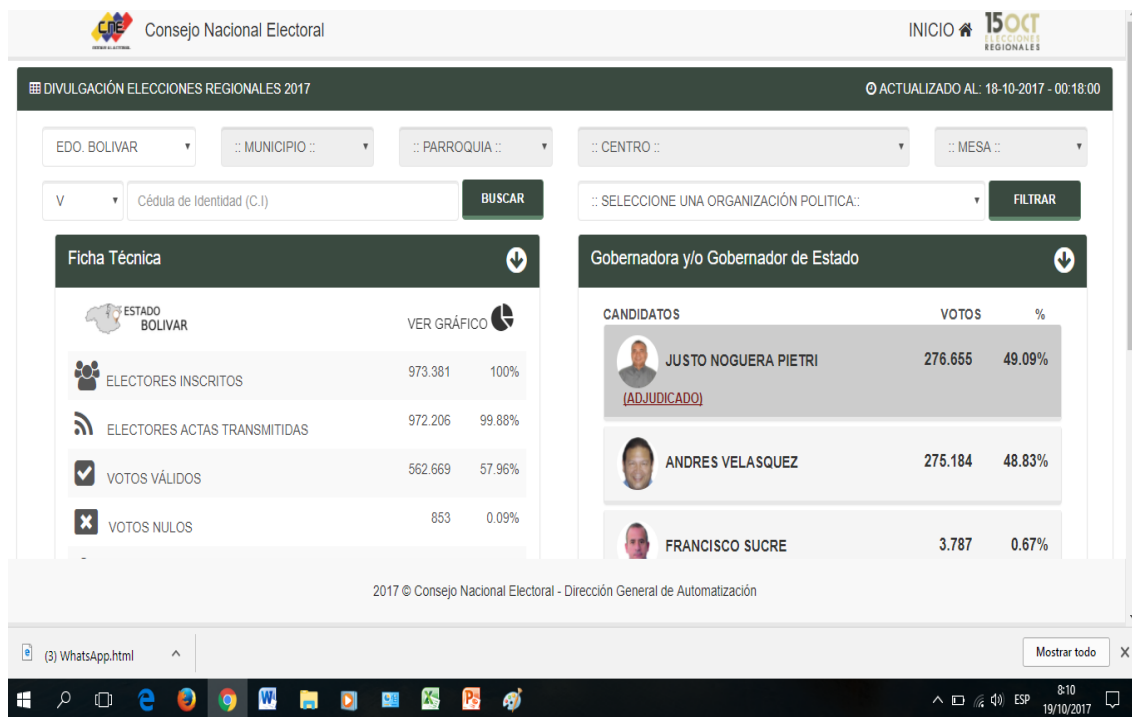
CNE

Consejo Nacional Electoral

INICIO 15 OCT ELECCIONES REGIONALES

DIVULGACIÓN ELECCIONES REGIONALES 2017

ACTUALIZADO AL: 18-10-2017 - 00:18:00

EDO. BOLIVAR

:: MUNICIPIO ::

:: PARROQUIA ::

:: CENTRO ::

:: MESA ::

V

Cédula de Identidad (C.I)

BUSCAR

:: SELECCIONE UNA ORGANIZACIÓN POLITICA::

FILTRAR

Ficha Técnica

ESTADO BOLIVAR

VER GRÁFICO

| | | |
|---|---|---|
| ELECTORES INSCRITOS | 973.381 | 100% |
| ELECTORES ACTAS TRANSMITIDAS | 972.206 | 99.88% |
| VOTOS VÁLIDOS | 562.669 | 57.96% |
| VOTOS NULOS | 853 | 0.09% |

Gobernadora y/o Gobernador de Estado

| CANDIDATOS | VOTOS | % |
|---|---|---|
| JUSTO NOGUERA PIETRI (ADJUDICADO) | 276.655 | 49.09% |
| ANDRES VELASQUEZ | 275.184 | 48.83% |
| FRANCISCO SUCRE | 3.787 | 0.67% |

2017 © Consejo Nacional Electoral - Dirección General de Automatización

(3) WhatsApp.html

Mostrar todo

ESP 8:10 19/10/2017